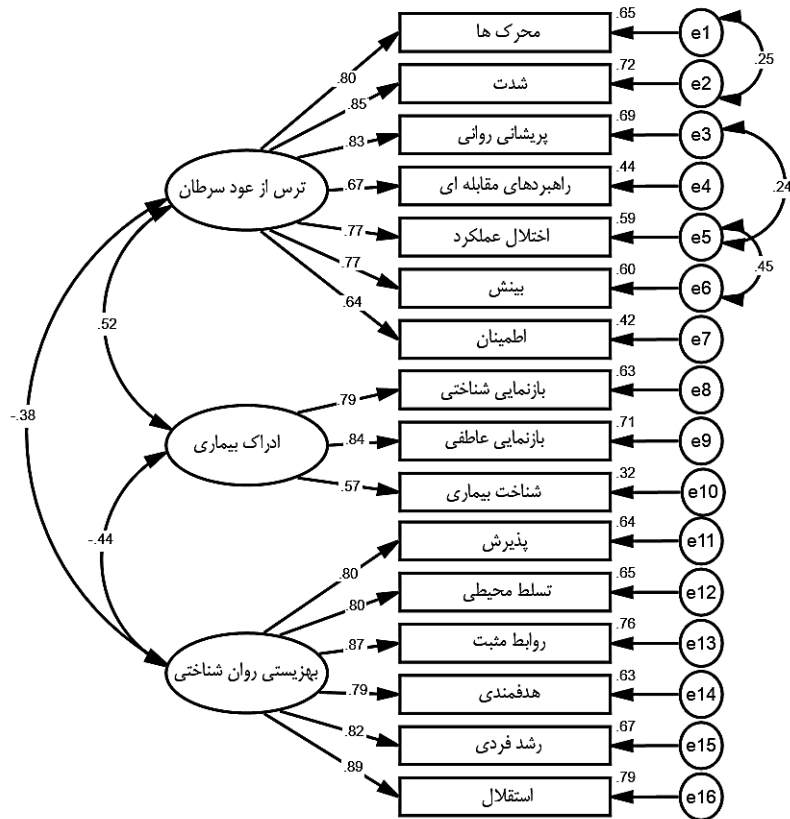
ترس از عود سرطان
ادراک بیماری
بهزیستی روان شناختی

.52
-.38
-.44

.80
.85
.83
.67
.77
.77
.64

.79
.84
.57

.80
.80
.87
.79
.82
.89

محرک ها .65 e1
شدت .72 e2
پریشانی روانی .69 e3
راهبردهای مقابله ای .44 e4
اختلال عملکرد .59 e5
بینش .60 e6
اطمینان .42 e7
بازنمایی شناختی .63 e8
بازنمایی عاطفی .71 e9
شناخت بیماری .32 e10
پذیرش .64 e11
تسلط محیطی .65 e12
روابط مثبت .76 e13
هدفمندی .63 e14
رشد فردی .67 e15
استقلال .79 e16

.25
.24
.45